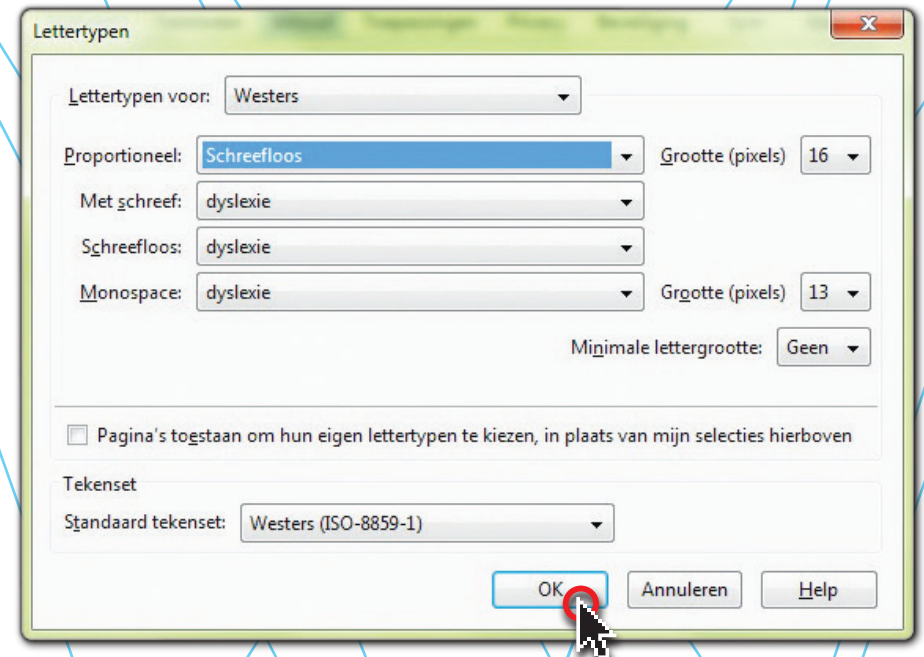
Lettertypen

Lettertypen voor: Westers

Proportioneel: Schreefloos
Grootte (pixels) 16

Met schreef: dyslexie

Schreefloos: dyslexie

Monospace: dyslexie
Grootte (pixels) 13

Minimale lettergrootte: Geen

Pagina's toestaan om hun eigen lettertypen te kiezen, in plaats van mijn selecties hierboven

Tekenset

Standaard tekenset: Westers (ISO-8859-1)

OK
Annuleren
Help